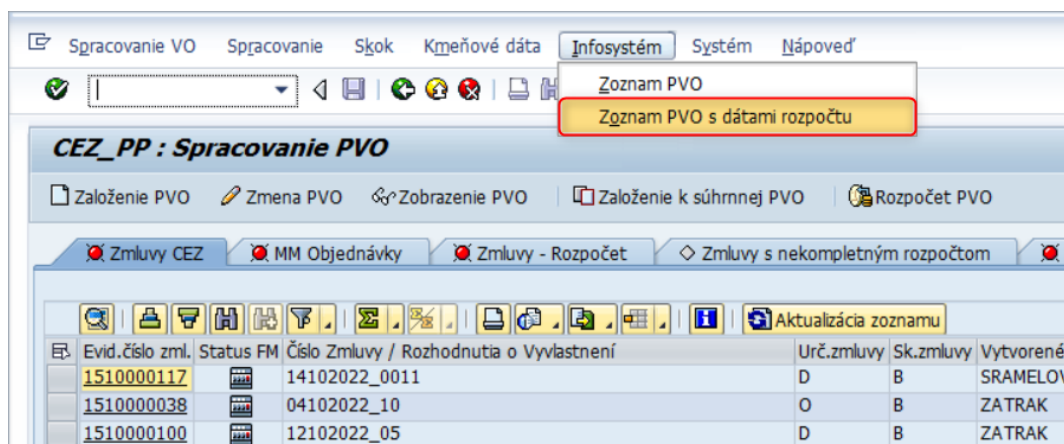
Spracovanie VO Spracovanie Skok Kmeňové dáta Infosystém Systém Nápoveď

Zoznam PVO
Zoznam PVO s dátami rozpočtu

CEZ_PP : Spracovanie PVO

Založenie PVO Zmena PVO Zobrazenie PVO Založenie k súhrnnej PVO Rozpočet PVO

Zmluvy CEZ | MM Objednávky | Zmluvy - Rozpočet | Zmluvy s nekompletným rozpočtom

Aktualizácia zoznamu

| Evid.číslo zml. | Status FM | Číslo Zmluvy / Rozhodnutia o Vyvlastnení | Urč.zmluvy | Sk.zmluvy | Vytvorené |
|---|---|---|---|---|---|
| 1510000117 | | 14102022_0011 | D | B | SRAMELOV |
| 1510000038 | | 04102022_10 | O | B | ZATRAK |
| 1510000100 | | 12102022_05 | D | B | ZATRAK |